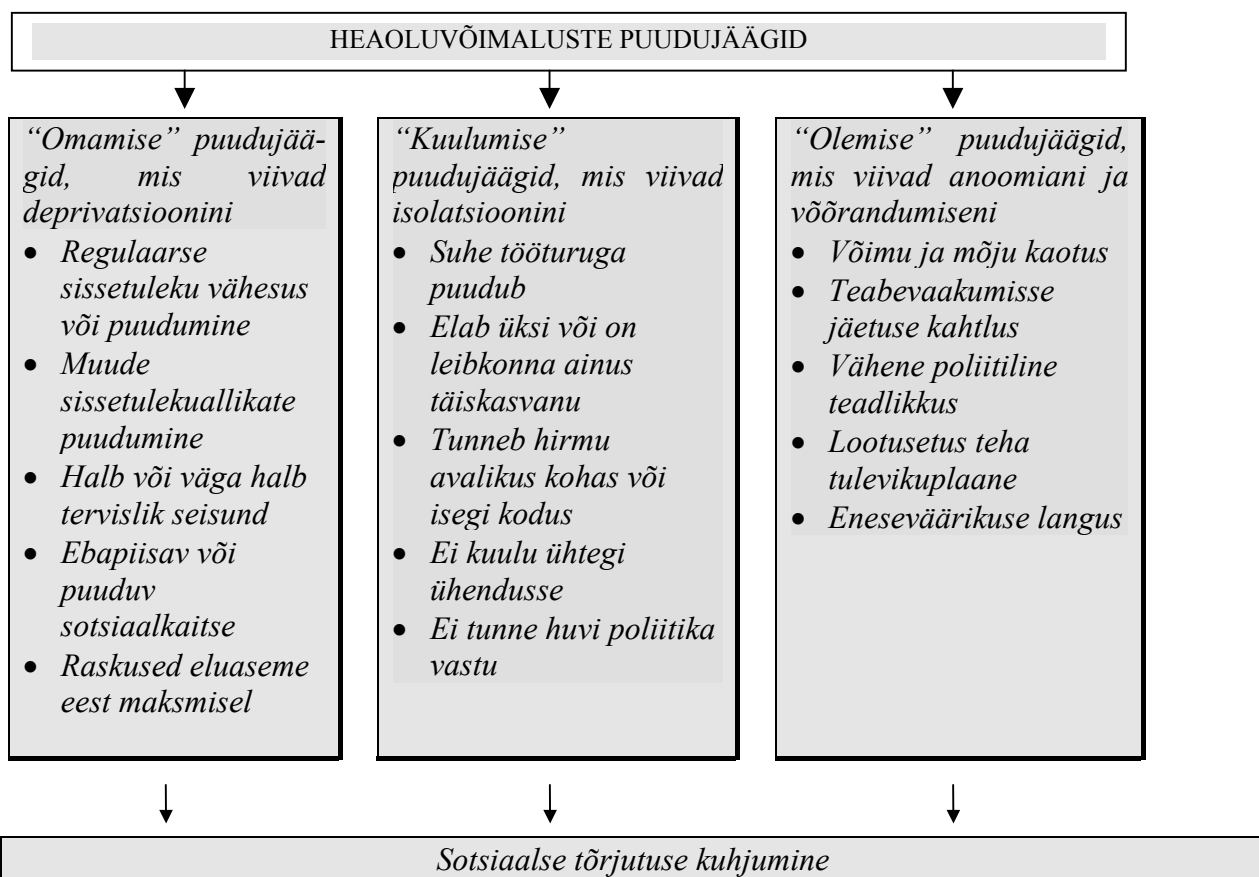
HEAOLUVÕIMALUSTE PUUDUJÄÄGID

"Omamise" puudujäägid, mis viivad deprivatsioonini

- Regulaarse sissetuleku vähesus või puudumine
- Muude sissetulekuallikate puudumine
- Halb või väga halb tervislik seisund
- Ebapiisav või puuduv sotsiaalkaitse
- Raskused eluaseme eest maksmisel

"Kuulumise" puudujäägid, mis viivad isolatsioonini

- Suhe tööturuga puudub
- Elab üksi või on leibkonna ainus täiskasvanu
- Tunneb hirmu avalikus kohas või isegi kodus
- Ei kuulu ühtegi ühendusse
- Ei tunne huvi poliitika vastu

"Olemise" puudujäägid, mis viivad anoomiani ja võõrandumiseni

- Võimu ja mõju kaotus
- Teabevaakumisse jäetuse kahtlus
- Vähene poliitiline teadlikkus
- Lootusetus teha tulevikuplaane
- Eneseväärikuse langus

Sotsiaalse tõrjutuse kuhjumine